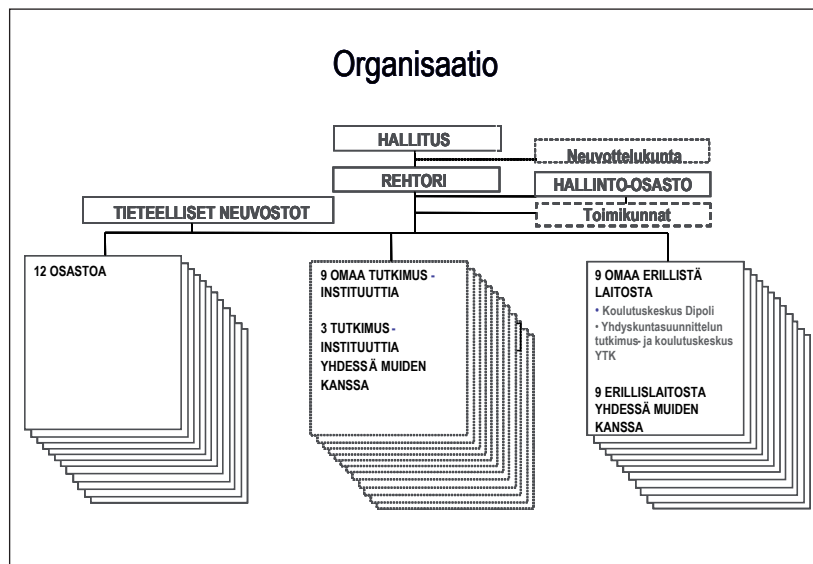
Organisaatio

HALLITUS

Neuvottelukunta

REHTORI

HALLINTO-OSASTO

TIETEELLISET NEUVOSTOT

Toimikunnat

12 OSASTOA

9 OMAA TUTKIMUS-INSTITUUTTIA

3 TUTKIMUS-INSTITUUTTIA YHDESSÄ MUIDEN KANSSA

9 OMAA ERILLISTÄ LAITOSTA

• Koulutuskeskus Dipoli
• Yhdyskuntasuunnittelun tutkimus- ja koulutuskeskus YTK

9 ERILLISLAITOSTA YHDESSÄ MUIDEN KANSSA